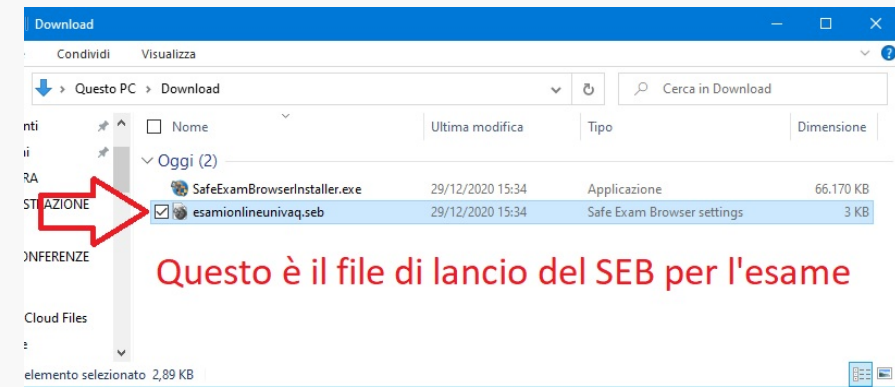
Download

Condividi Visualizza

Questo PC › Download

Cerca in Download

nti
i
RA
STAZIONE
ONFERENZE
Cloud Files
e

Nome | Ultima modifica | Tipo | Dimensione

Oggi (2)

SafeExamBrowserInstaller.exe 29/12/2020 15:34 Applicazione 66.170 KB
esamionlineunivaq.seb 29/12/2020 15:34 Safe Exam Browser settings 3 KB

Questo è il file di lancio del SEB per l'esame

elemento selezionato 2,89 KB